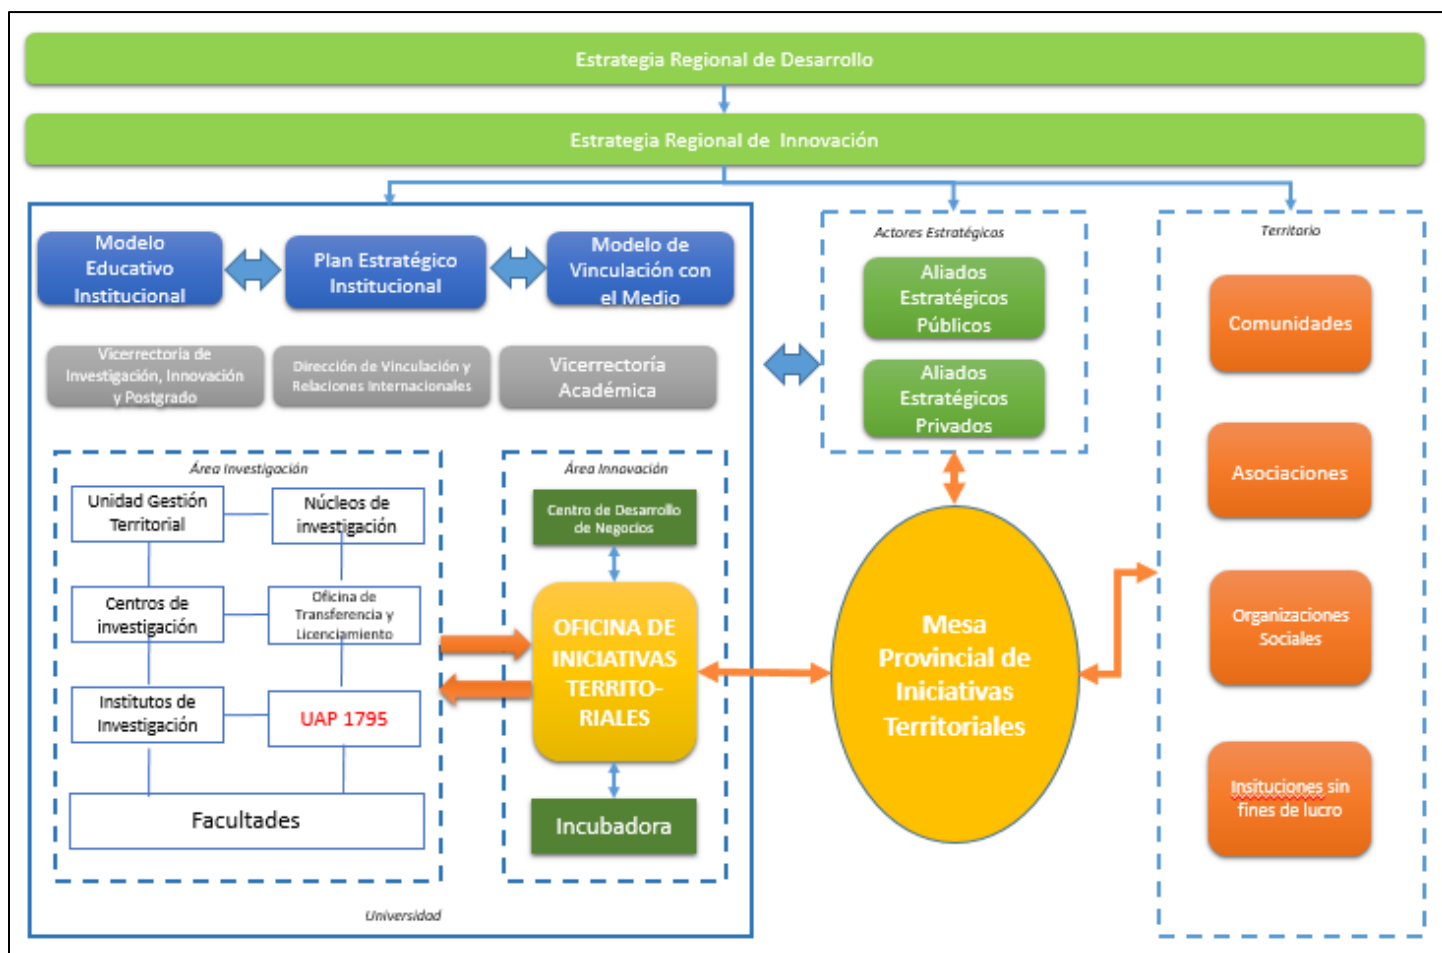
Estrategia Regional de Desarrollo

Estrategia Regional de Innovación

Modelo Educativo Institucional

Plan Estratégico Institucional

Modelo de Vinculación con el Medio

Vicerrectoría de Investigación, Innovación y Postgrado

Dirección de Vinculación y Relaciones Internacionales

Vicerrectoría Académica

Área Investigación

Unidad Gestión Territorial

Núcleos de investigación

Centros de investigación

Oficina de Transferencia y Licenciamiento

Institutos de Investigación

UAP 1795

Facultades

Área Innovación

Centro de Desarrollo de Negocios

OFICINA DE INICIATIVAS TERRITO-RIALES

Incubadora

Universidad

Actores Estratégicos

Aliados Estratégicos Públicos

Aliados Estratégicos Privados

Mesa Provincial de Iniciativas Territoriales

Territorio

Comunidades

Asociaciones

Organizaciones Sociales

Insituciones sin fines de lucro